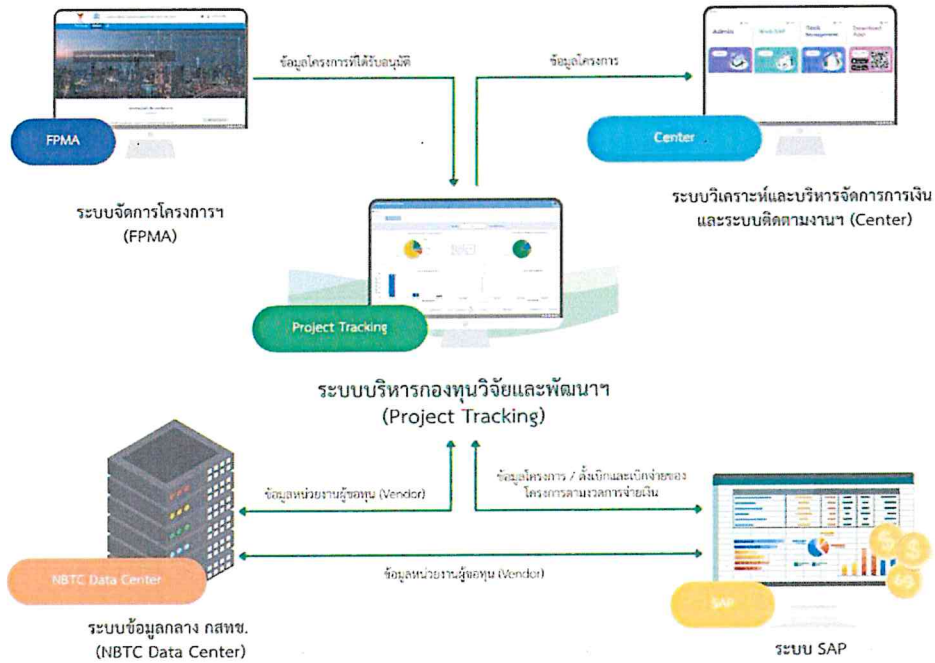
FPMA

ระบบจัดการโครงการฯ (FPMA)

ข้อมูลโครงการที่ได้รับอนุมัติ

ข้อมูลโครงการ

Center

ระบบวิเคราะห์และบริหารจัดการการเงิน และระบบติดตามงานฯ (Center)

Project Tracking

ระบบบริหารกองทุนวิจัยและพัฒนาฯ (Project Tracking)

ข้อมูลหน่วยงานผู้ขอทุน (Vendor)

ข้อมูลโครงการ / สั่งเบิกและเบิกจ่ายของโครงการตามงวดการจ่ายเงิน

ข้อมูลหน่วยงานผู้ขอทุน (Vendor)

NBTC Data Center

ระบบข้อมูลกลาง กสทช. (NBTC Data Center)

SAP

ระบบ SAP